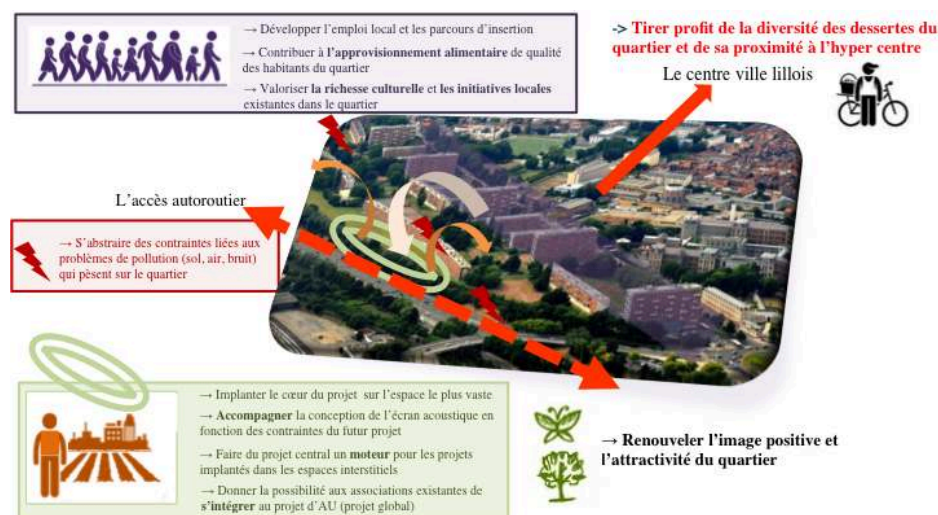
→ Développer l'emploi local et les parcours d'insertion

→ Contribuer à **l'approvisionnement alimentaire** de qualité des habitants du quartier

→ Valoriser **la richesse culturelle** et **les initiatives locales** existantes dans le quartier

-> Tirer profit de la diversité des dessertes du quartier et de sa proximité à l'hyper centre

Le centre ville lillois

L'accès autoroutier

→ S'abstraire des contraintes liées aux problèmes de pollution (sol, air, bruit) qui pèsent sur le quartier

→ Implanter le cœur du projet sur l'espace le plus vaste

→ **Accompagner** la conception de l'écran acoustique en fonction des contraintes du futur projet

→ Faire du projet central un **moteur** pour les projets implantés dans les espaces interstitiels

→ Donner la possibilité aux associations existantes de **s'intégrer** au projet d'AU (projet global)

→ **Renouveler l'image positive et l'attractivité du quartier**